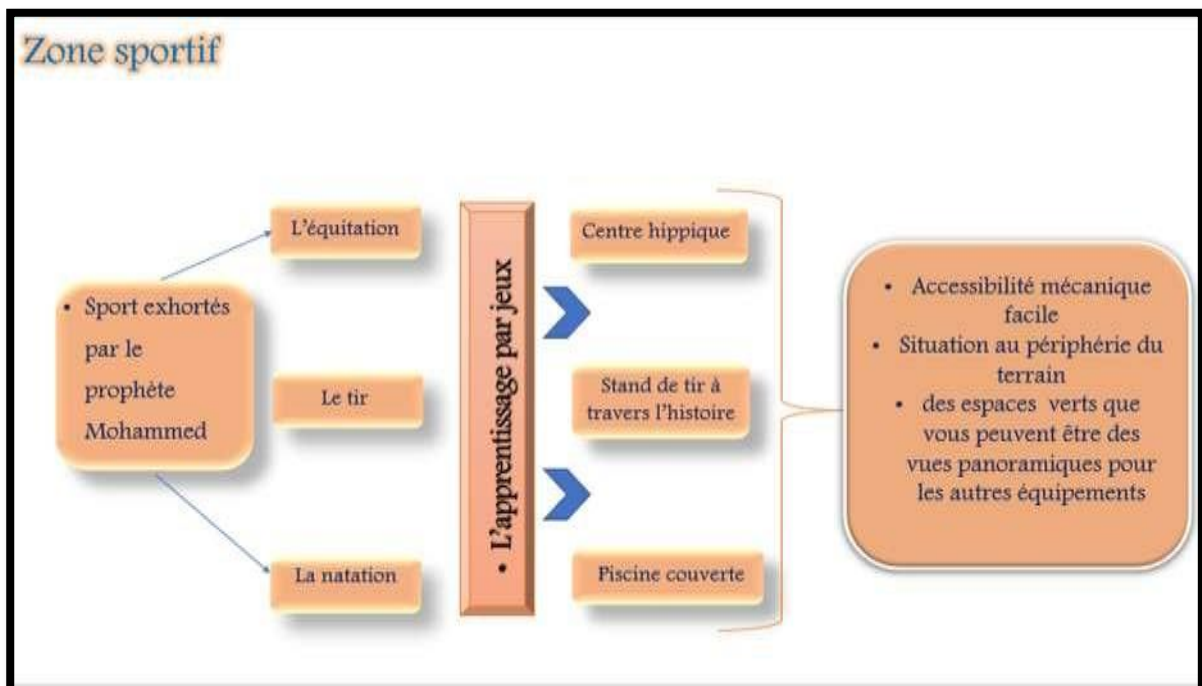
Zone sportif

• Sport exhortés par le prophète Mohammed

L'équitation

Le tir

La natation

• L'apprentissage par jeux

Centre hippique

Stand de tir à travers l'histoire

Piscine couverte

• Accessibilité mécanique facile
• Situation au périphérie du terrain
• des espaces verts que vous peuvent être des vues panoramiques pour les autres équipements